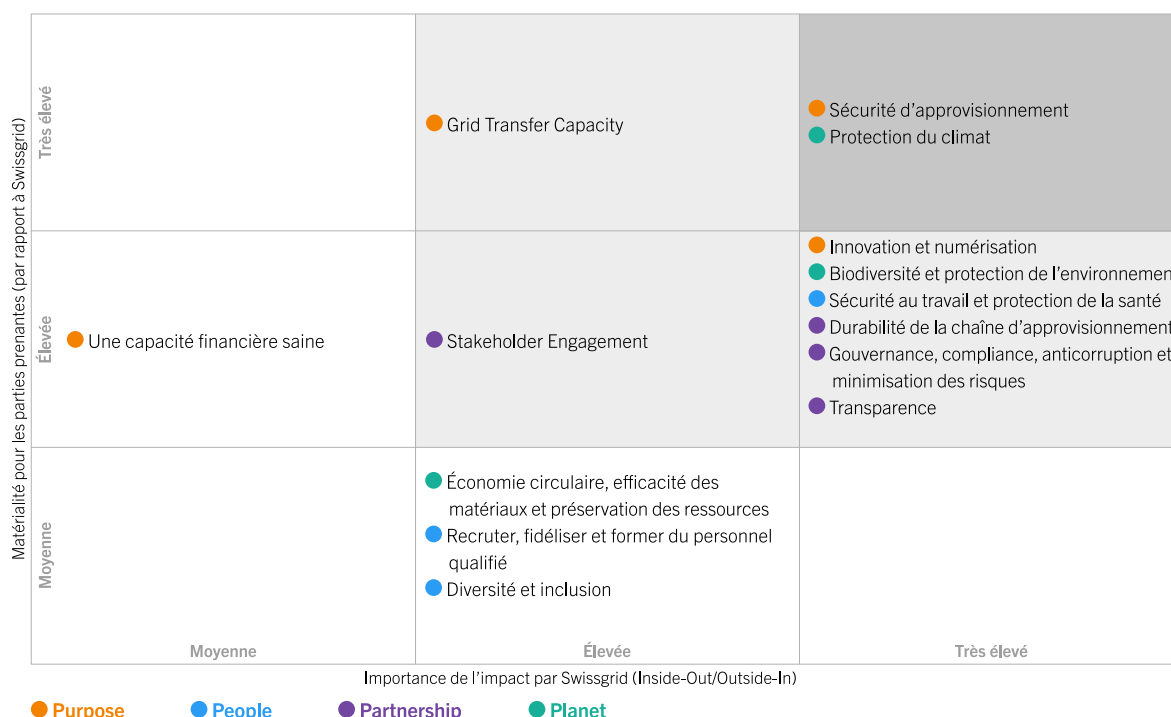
Matérialité pour les parties prenantes (par rapport à Swissgrid)

Très élevé

Grid Transfer Capacity

Sécurité d'approvisionnement
Protection du climat

Élevée

Une capacité financière saine

Stakeholder Engagement

Innovation et numérisation
Biodiversité et protection de l'environnemen
Sécurité au travail et protection de la santé
Durabilité de la chaîne d'approvisionnement
Gouvernance, compliance, anticorruption et minimisation des risques
Transparence

Moyenne

Économie circulaire, efficacité des matériaux et préservation des ressources
Recruter, fidéliser et former du personnel qualifié
Diversité et inclusion

Moyenne | Élevée | Très élevé

Importance de l'impact par Swissgrid (Inside-Out/Outside-In)

Purpose People Partnership Planet